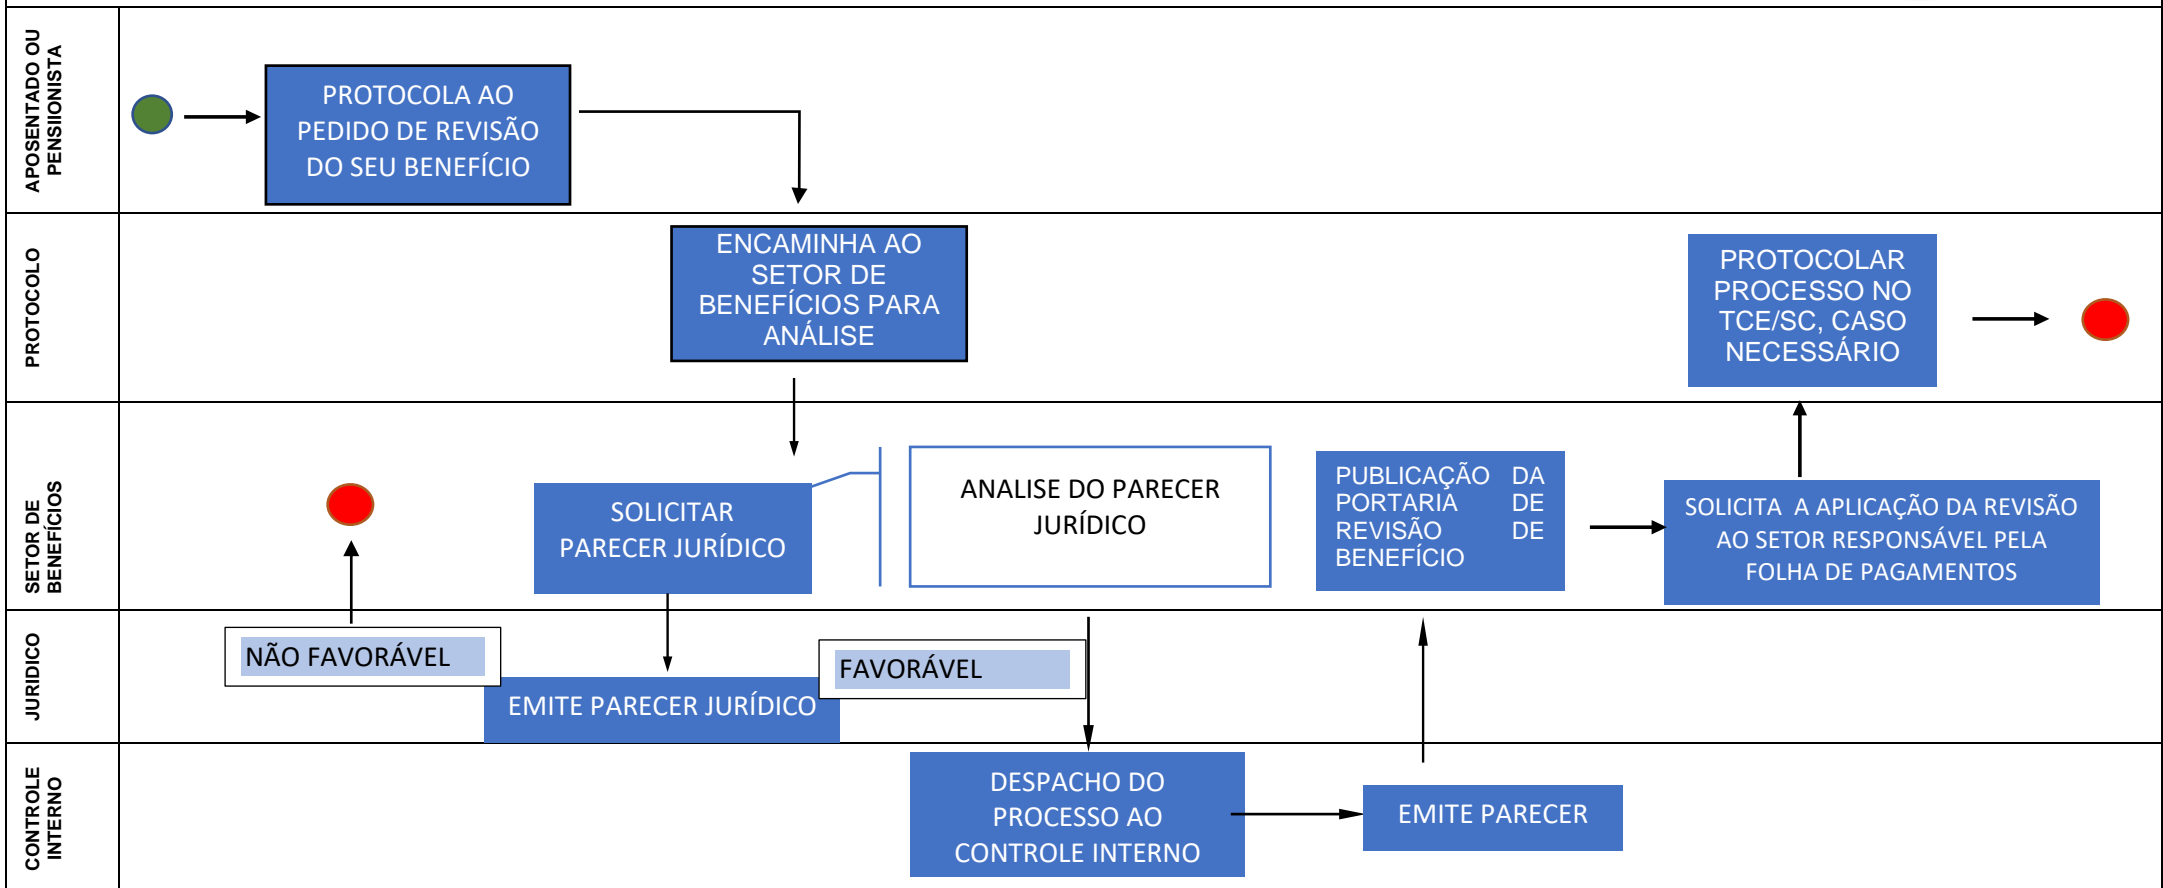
APOSENTADO OU PENSIIONISTA

PROTOCOLA AO PEDIDO DE REVISÃO DO SEU BENEFÍCIO

PROTOCOLO

ENCAMINHA AO SETOR DE BENEFÍCIOS PARA ANÁLISE

PROTOCOLAR PROCESSO NO TCE/SC, CASO NECESSÁRIO

SETOR DE BENEFÍCIOS

SOLICITAR PARECER JURÍDICO

ANALISE DO PARECER JURÍDICO

PUBLICAÇÃO DA PORTARIA DE REVISÃO DE BENEFÍCIO

SOLICITA A APLICAÇÃO DA REVISÃO AO SETOR RESPONSÁVEL PELA FOLHA DE PAGAMENTOS

JURIDICO

NÃO FAVORÁVEL

EMITE PARECER JURÍDICO

FAVORÁVEL

CONTROLE INTERNO

DESPACHO DO PROCESSO AO CONTROLE INTERNO

EMITE PARECER